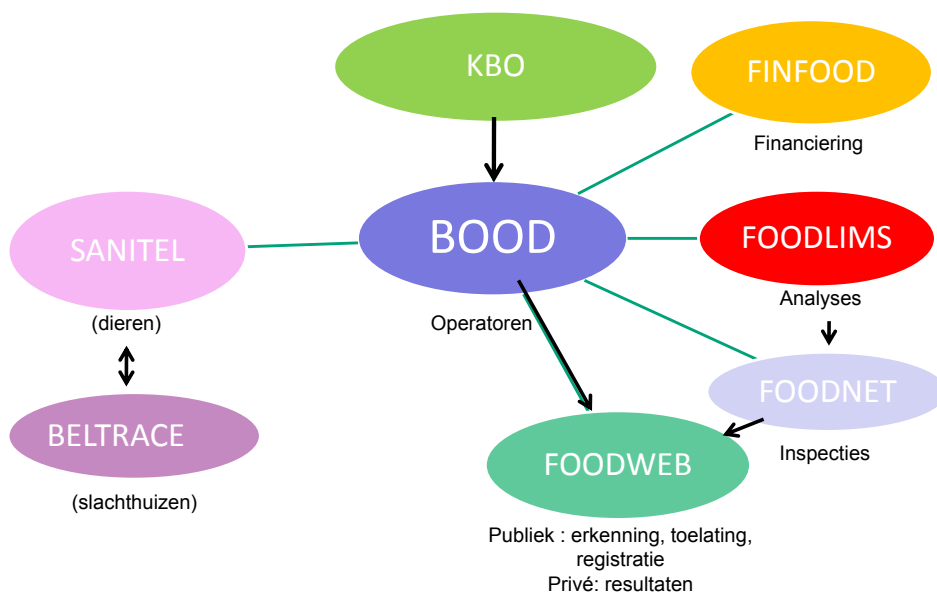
KBO

FINFOOD

Financiering

SANITEL

BOOD

FOODLIMS

Analyses

(dieren)

Operatoren

FOODNET

BELTRACE

Inspecties

FOODWEB

(slachthuizen)

Publiek : erkenning, toelating, registratie
Privé: resultaten